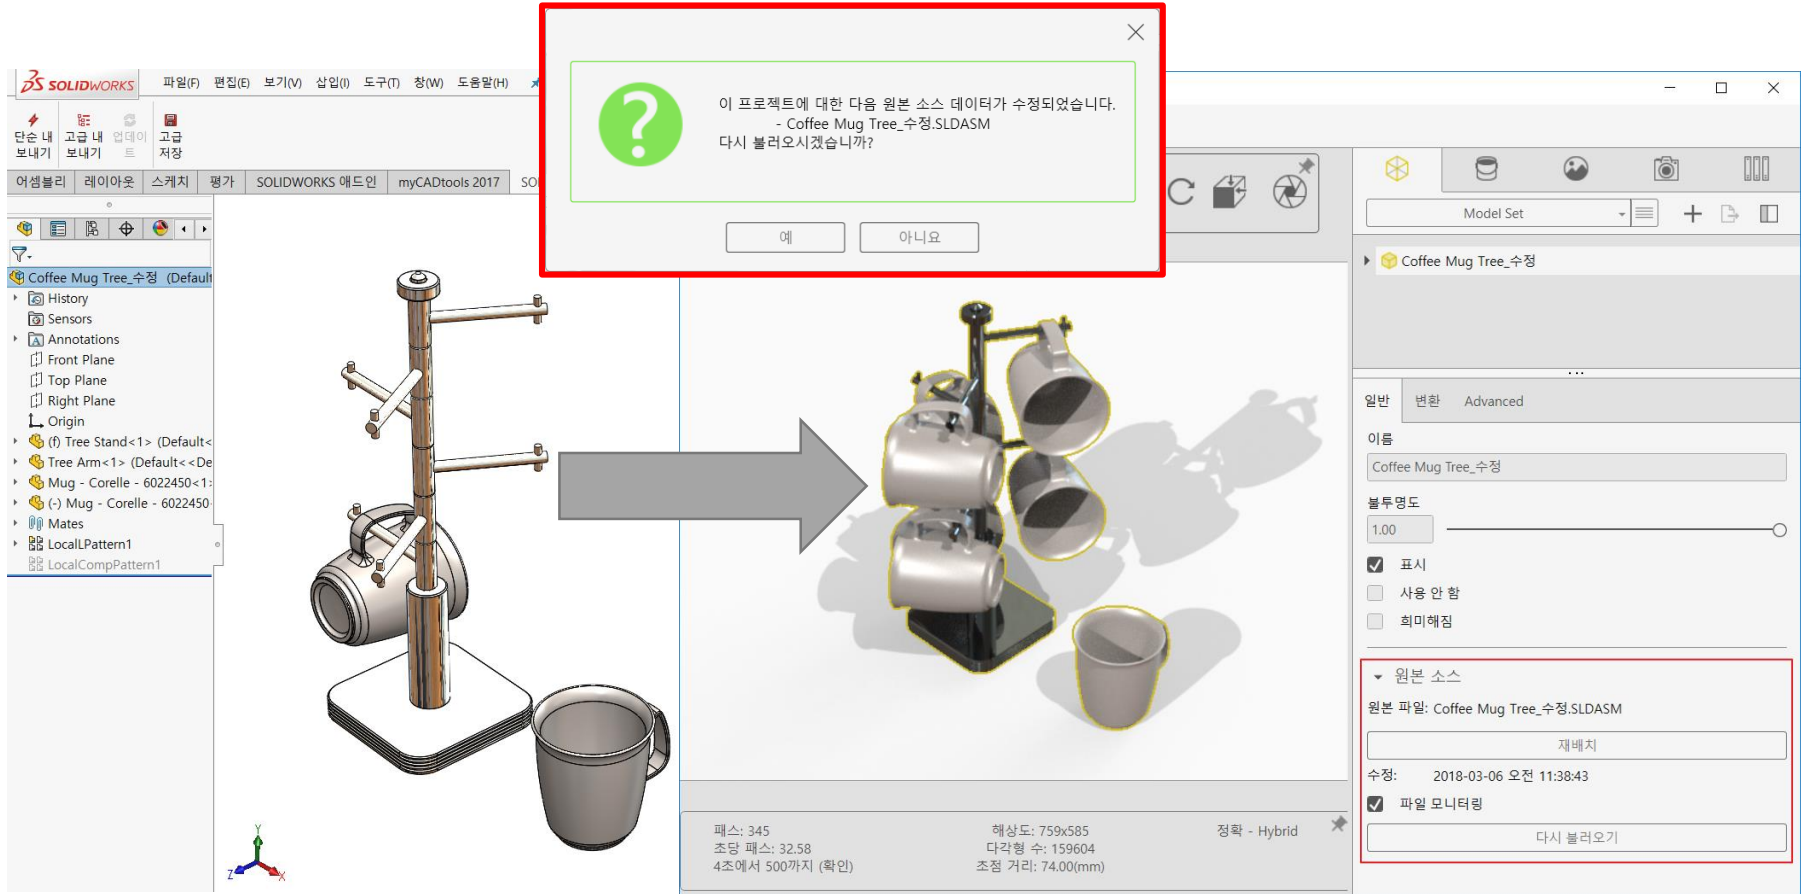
이 프로젝트에 대한 다음 원본 소스 데이터가 수정되었습니다.
- Coffee Mug Tree_수정.SLDASM
다시 불러오시겠습니까?

예
아니요

SOLIDWORKS
파일(F) 편집(E) 보기(V) 삽입(I) 도구(T) 창(W) 도움말(H)

단순 내보내기
고급 내보내기
업데이트
고급 저장

어셈블리 레이아웃 스케치 평가 SOLIDWORKS 애드인 myCADtools 2017 SO

Coffee Mug Tree_수정 (Default
History
Sensors
Annotations
Front Plane
Top Plane
Right Plane
Origin
(f) Tree Stand<1> (Default<
Tree Arm<1> (Default<<De
Mug - Corelle - 6022450<1
(-) Mug - Corelle - 6022450
Mates
LocalPattern1
LocalCompPattern1

Model Set
Coffee Mug Tree_수정

일반 변환 Advanced
이름
Coffee Mug Tree_수정
불투명도
1.00
표시
사용 안 함
희미해짐

원본 소스
원본 파일: Coffee Mug Tree_수정.SLDASM
재배치
수정: 2018-03-06 오전 11:38:43
파일 모니터링
다시 불러오기

패스: 345
초당 패스: 32.58
4조에서 500까지 (확인)
해상도: 759x585
다각형 수: 159604
초점 거리: 74.00(mm)
정확 - Hybrid